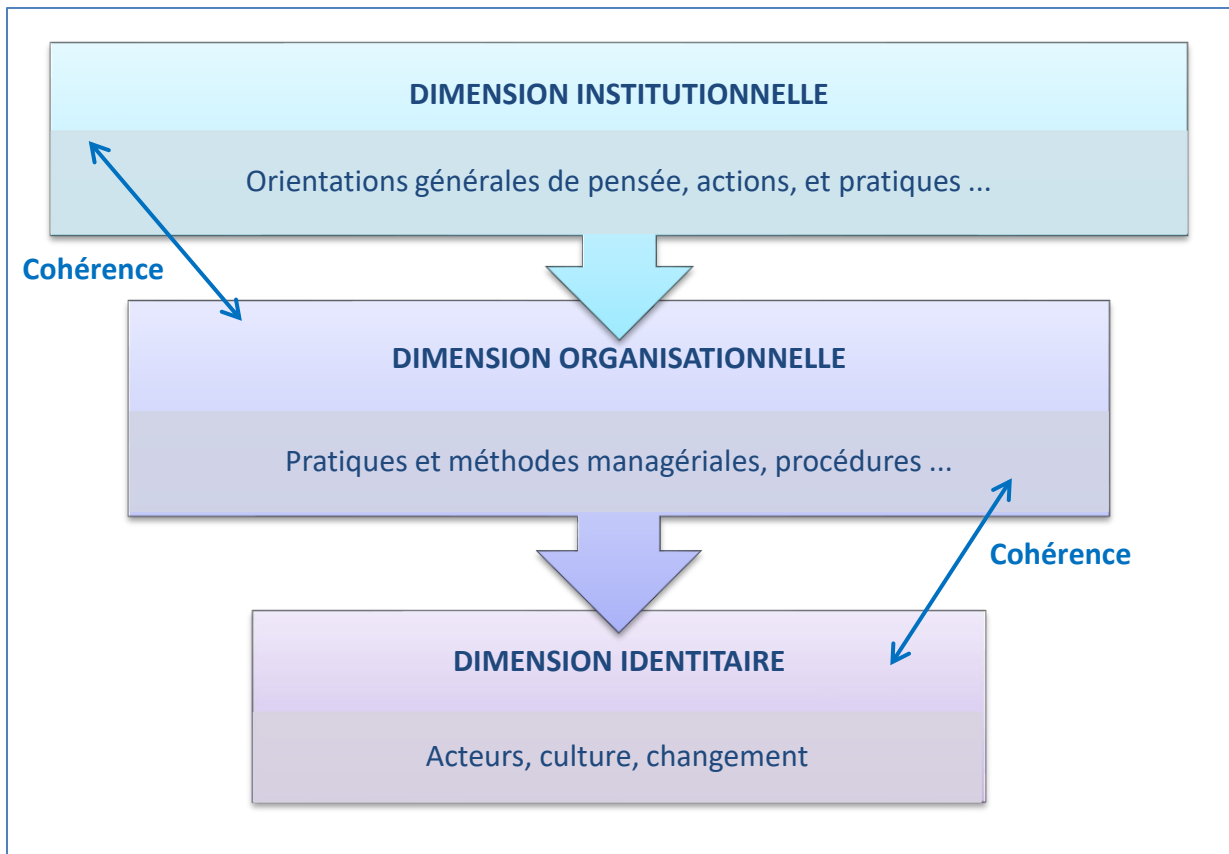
DIMENSION INSTITUTIONNELLE

Orientations générales de pensée, actions, et pratiques ...

Cohérence

DIMENSION ORGANISATIONNELLE

Pratiques et méthodes managériales, procédures ...

Cohérence

DIMENSION IDENTITAIRE

Acteurs, culture, changement